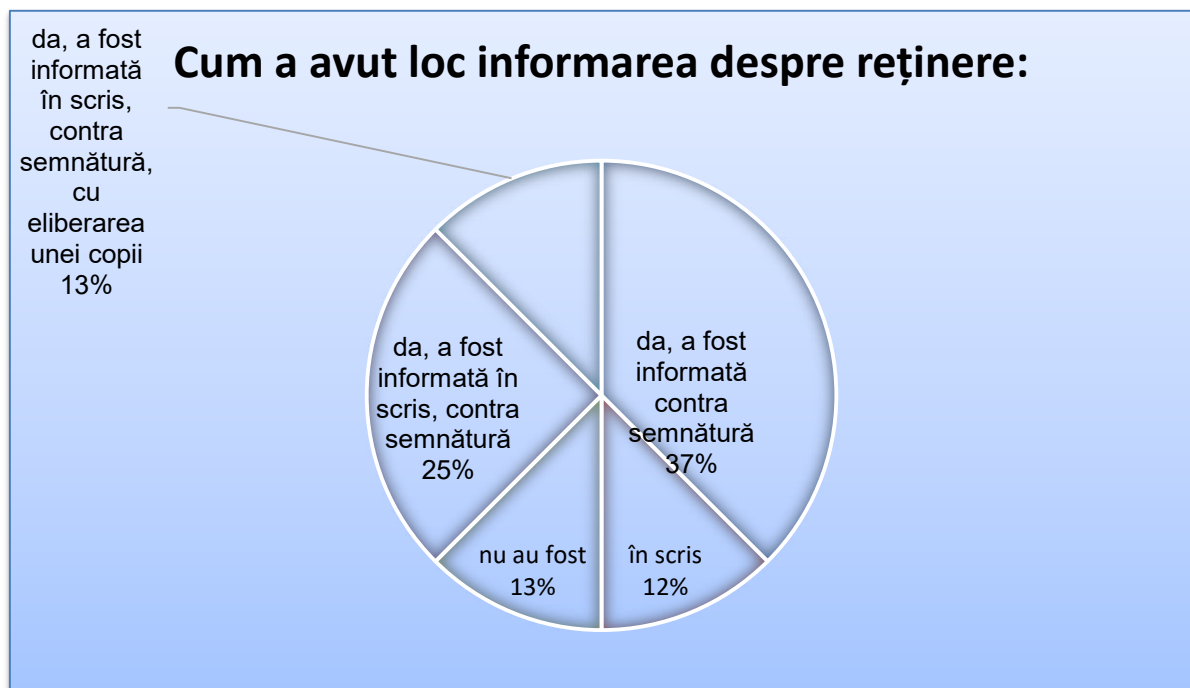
Cum a avut loc informarea despre reținere:

da, a fost informată în scris, contra semnătură, cu eliberarea unei copii 13%

da, a fost informată contra semnătură 37%

în scris 12%

nu au fost 13%

da, a fost informată în scris, contra semnătură 25%